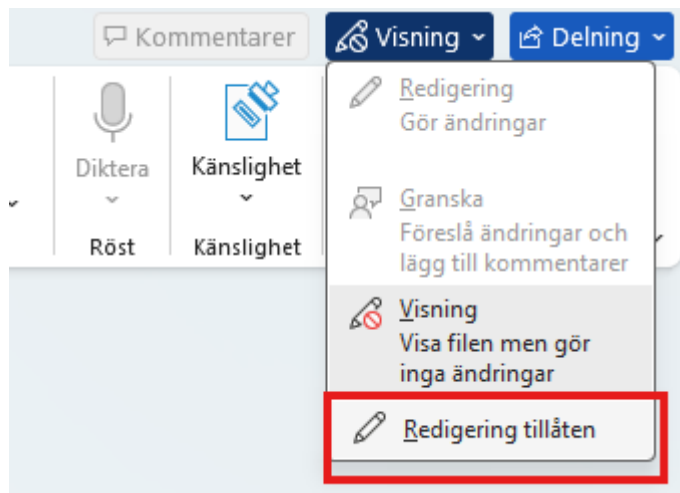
Kommentarer

Visning

Delning

Diktera

Känslighet

Röst

Känslighet

Redigering
Gör ändringar

Granska
Föreslå ändringar och lägg till kommentarer

Visning
Visa filen men gör inga ändringar

Redigering tillåten